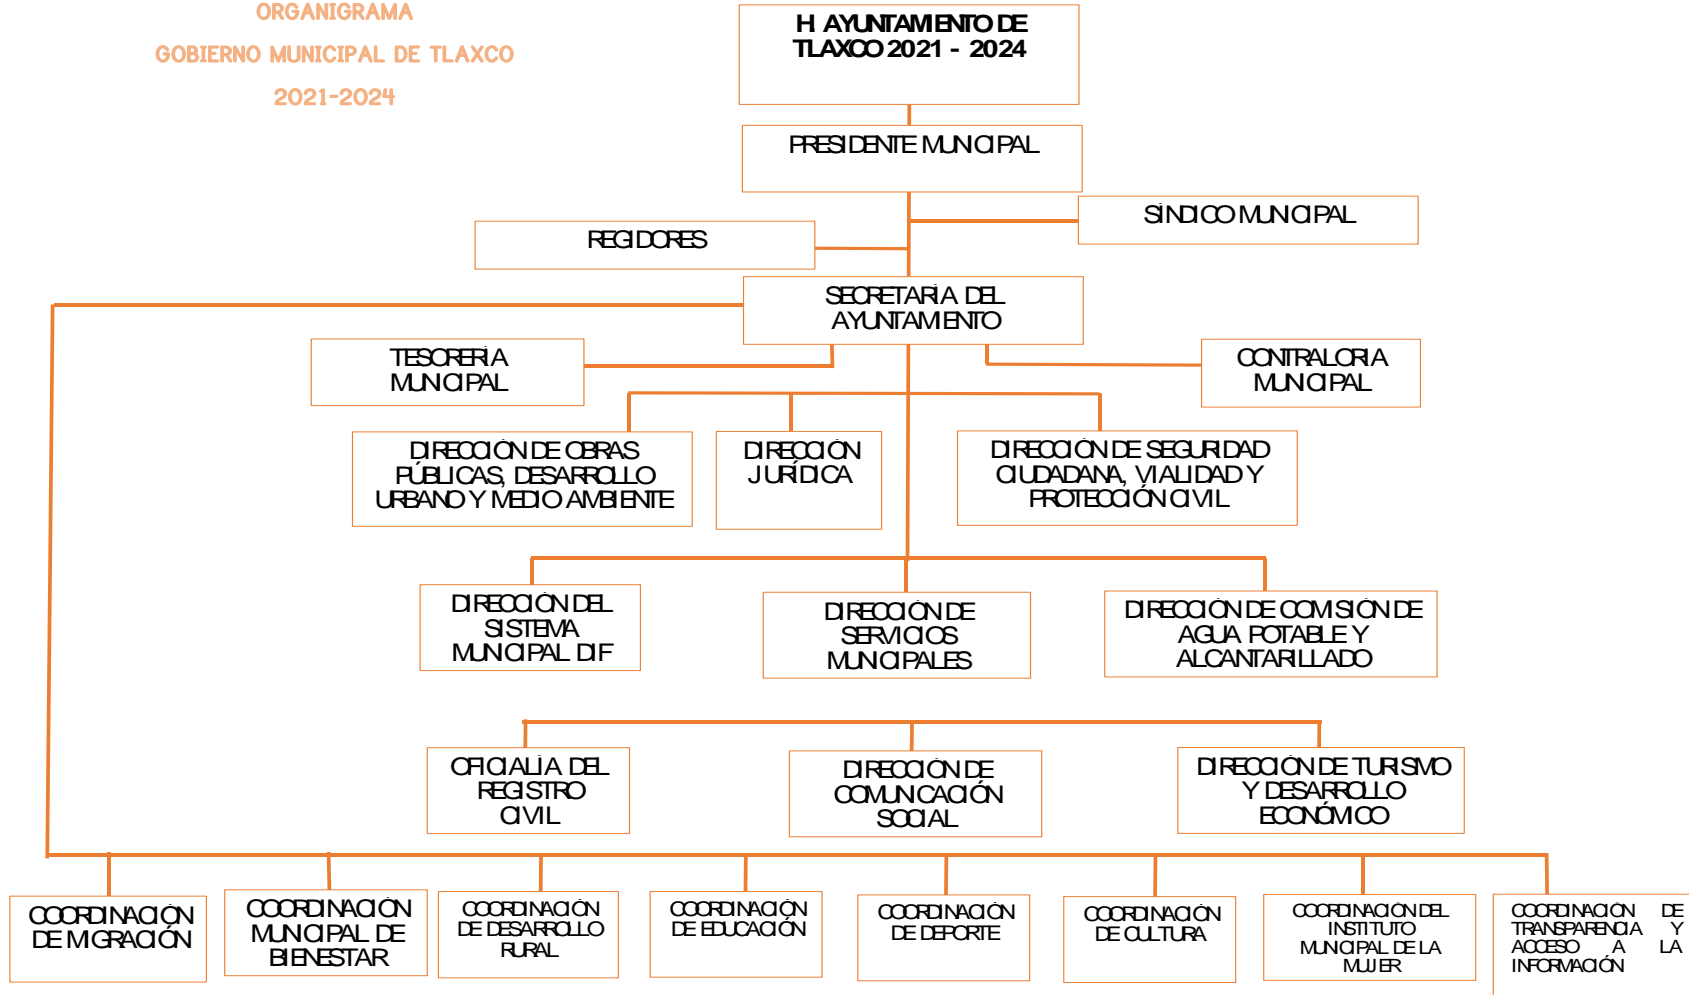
ORGANIGRAMA
GOBIERNO MUNICIPAL DE TLAXCO
2021-2024

H AYUNTAMIENTO DE TLAXCO 2021 - 2024

PRESIDENTE MUNICIPAL

SINDICO MUNICIPAL

REGIDORES

SECRETARÍA DEL AYUNTAMIENTO

TESORERÍA MUNICIPAL

CONTRALORIA MUNICIPAL

DIRECCIÓN DE OBRAS PÚBLICAS, DESARROLLO URBANO Y MEDIO AMBIENTE

DIRECCIÓN JURÍDICA

DIRECCIÓN DE SEGURIDAD CIUDADANA, VIALIDAD Y PROTECCIÓN CIVIL

DIRECCIÓN DEL SISTEMA MUNICIPAL DIF

DIRECCIÓN DE SERVICIOS MUNICIPALES

DIRECCIÓN DE COMISIÓN DE AGUA POTABLE Y ALCANTARILLADO

OFICIALÍA DEL REGISTRO CIVIL

DIRECCIÓN DE COMUNICACIÓN SOCIAL

DIRECCIÓN DE TURISMO Y DESARROLLO ECONÓMICO

COORDINACIÓN DE MIGRACIÓN

COORDINACIÓN MUNICIPAL DE BIENESTAR

COORDINACIÓN DE DESARROLLO RURAL

COORDINACIÓN DE EDUCACIÓN

COORDINACIÓN DE DEPORTE

COORDINACIÓN DE CULTURA

COORDINACION DEL INSTITUTO MUNICIPAL DE LA MUJER

COORDINACIÓN DE TRANSPARENCIA Y ACCESO A LA INFORMACIÓN